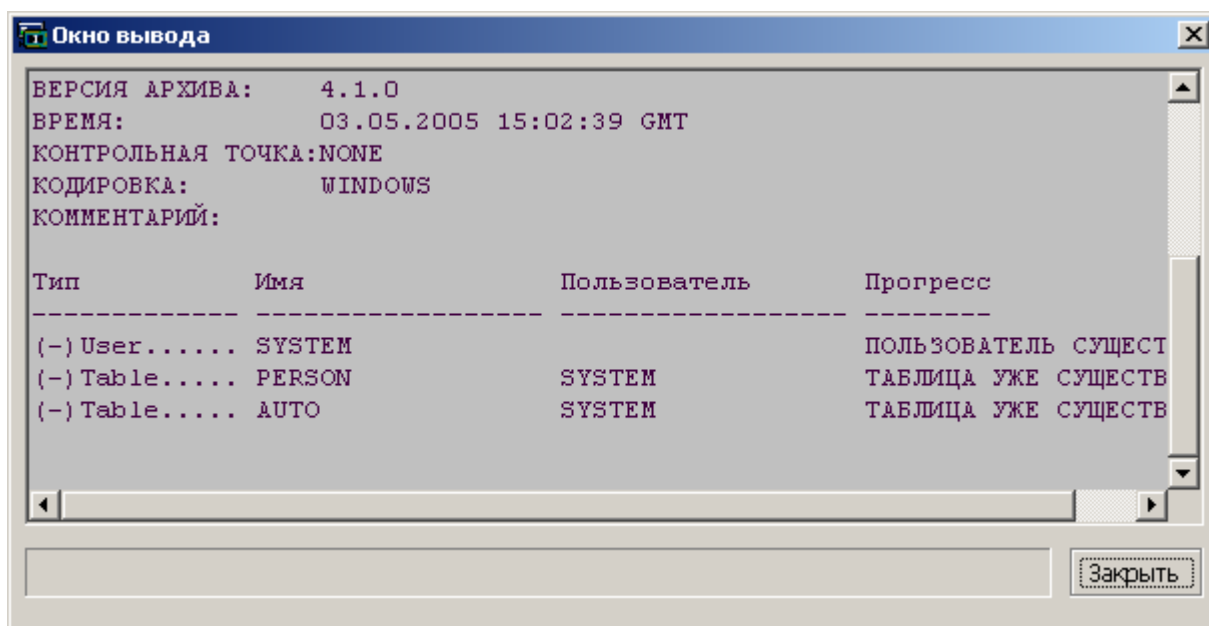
Окно вывода

ВЕРСИЯ АРХИВА: 4.1.0
ВРЕМЯ: 03.05.2005 15:02:39 GMT
КОНТРОЛЬНАЯ ТОЧКА:NONE
КОДИРОВКА: WINDOWS
КОММЕНТАРИЙ:

| Тип | Имя | Пользователь | Прогресс |
|---|---|---|---|
| (-)User...... | SYSTEM | | ПОЛЬЗОВАТЕЛЬ СУЩЕСТ |
| (-)Table..... | PERSON | SYSTEM | ТАБЛИЦА УЖЕ СУЩЕСТВ |
| (-)Table..... | AUTO | SYSTEM | ТАБЛИЦА УЖЕ СУЩЕСТВ |

Закрыть